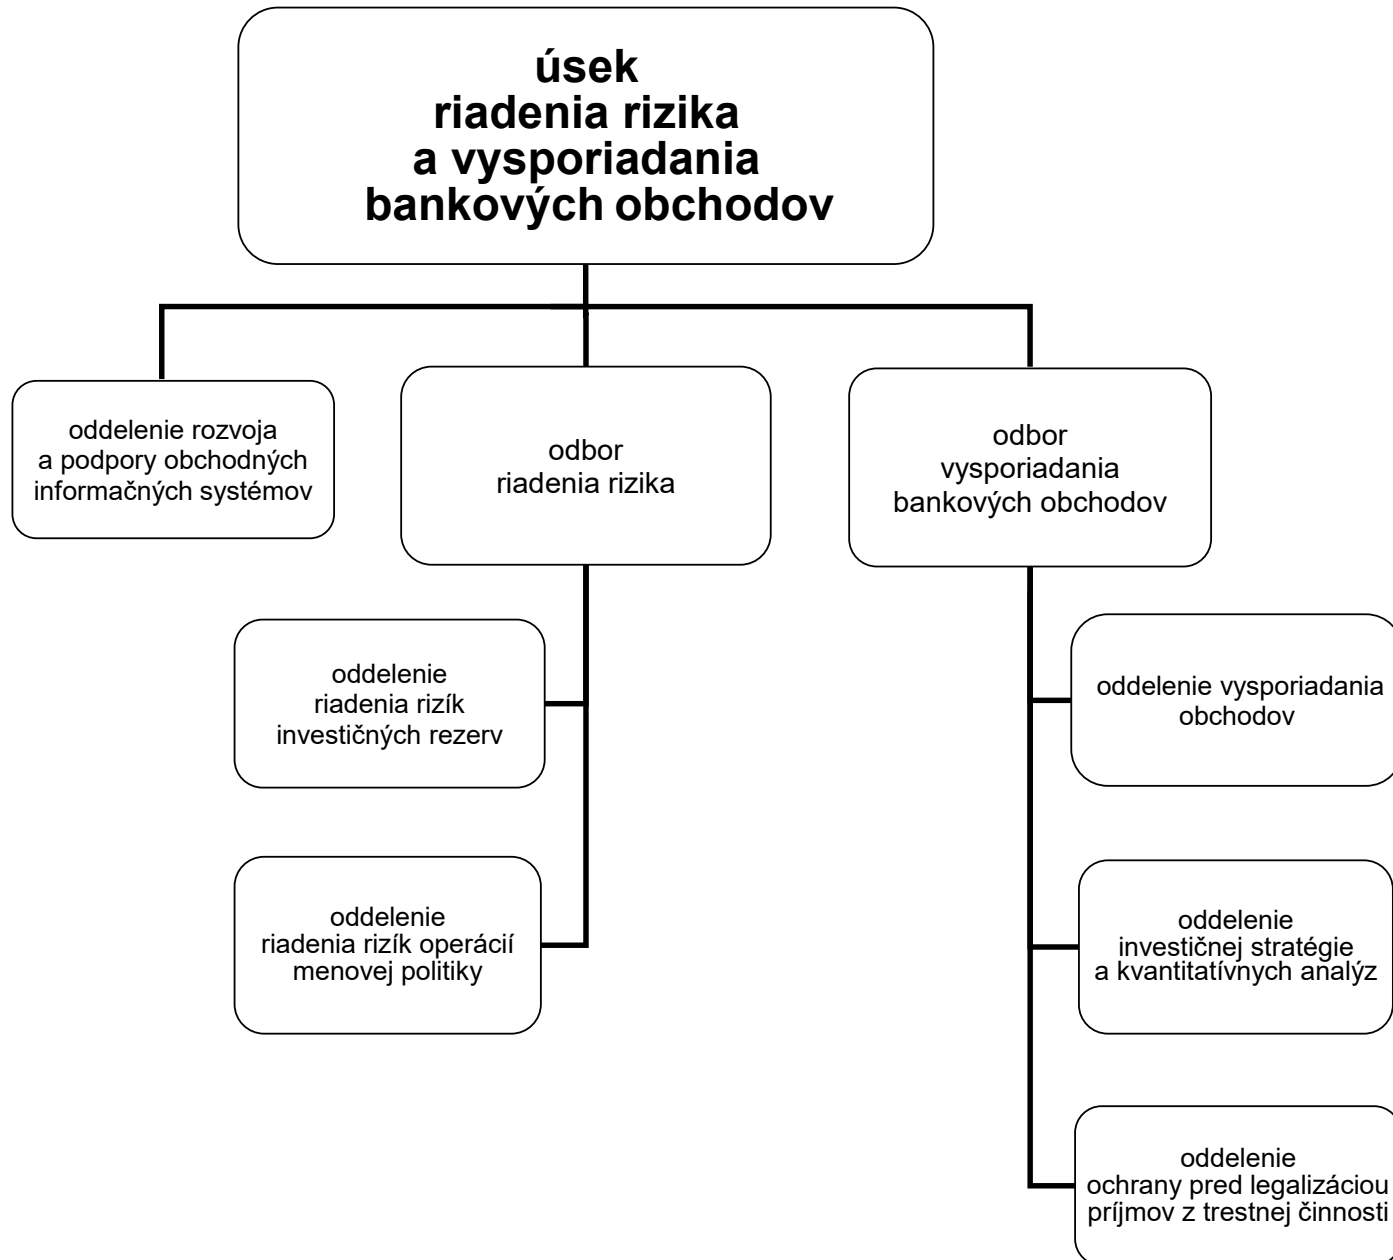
úsek
riadenia rizika
a vysporiadania
bankových obchodov

oddelenie rozvoja
a podpory obchodných
informačných systémov

odbor
riadenia rizika

odbor
vysporiadania
bankových obchodov

oddelenie
riadenia rizík
investičných rezerv

oddelenie
riadenia rizík operácií
menovej politiky

oddelenie vysporiadania
obchodov

oddelenie
investičnej stratégie
a kvantitatívnych analýz

oddelenie
ochrany pred legalizáciou
príjmov z trestnej činnosti